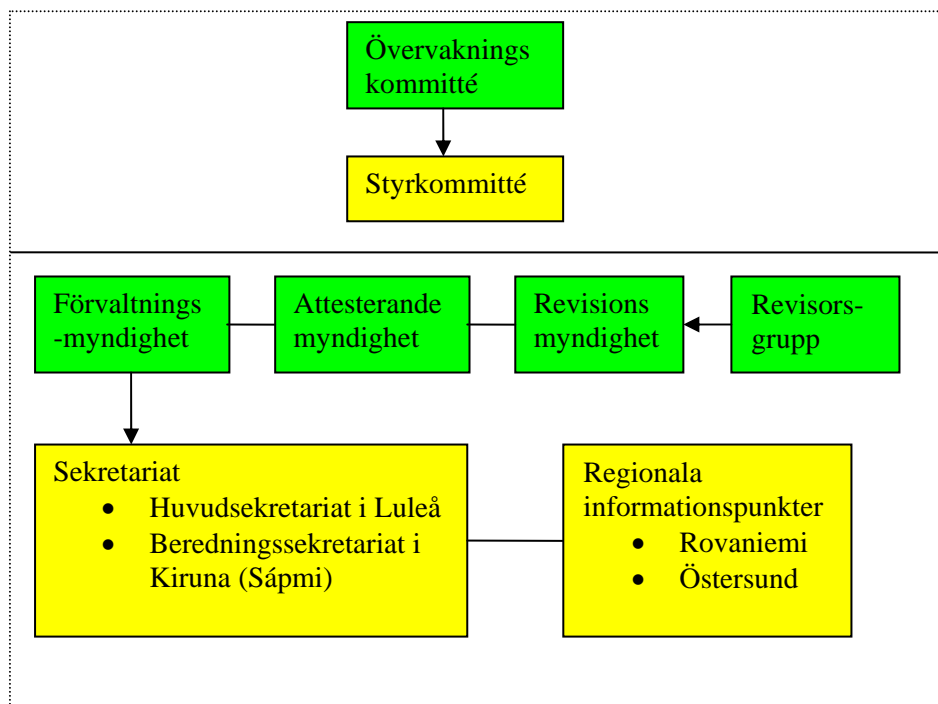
Övervaknings kommitté

Styrkommitté

Förvaltnings -myndighet

Attesterande myndighet

Revisions myndighet

Revisors- grupp

Sekretariat
- Huvudsekretariat i Luleå
- Beredningssekretariat i Kiruna (Sápmi)

Regionala informationspunkter
- Rovaniemi
- Östersund